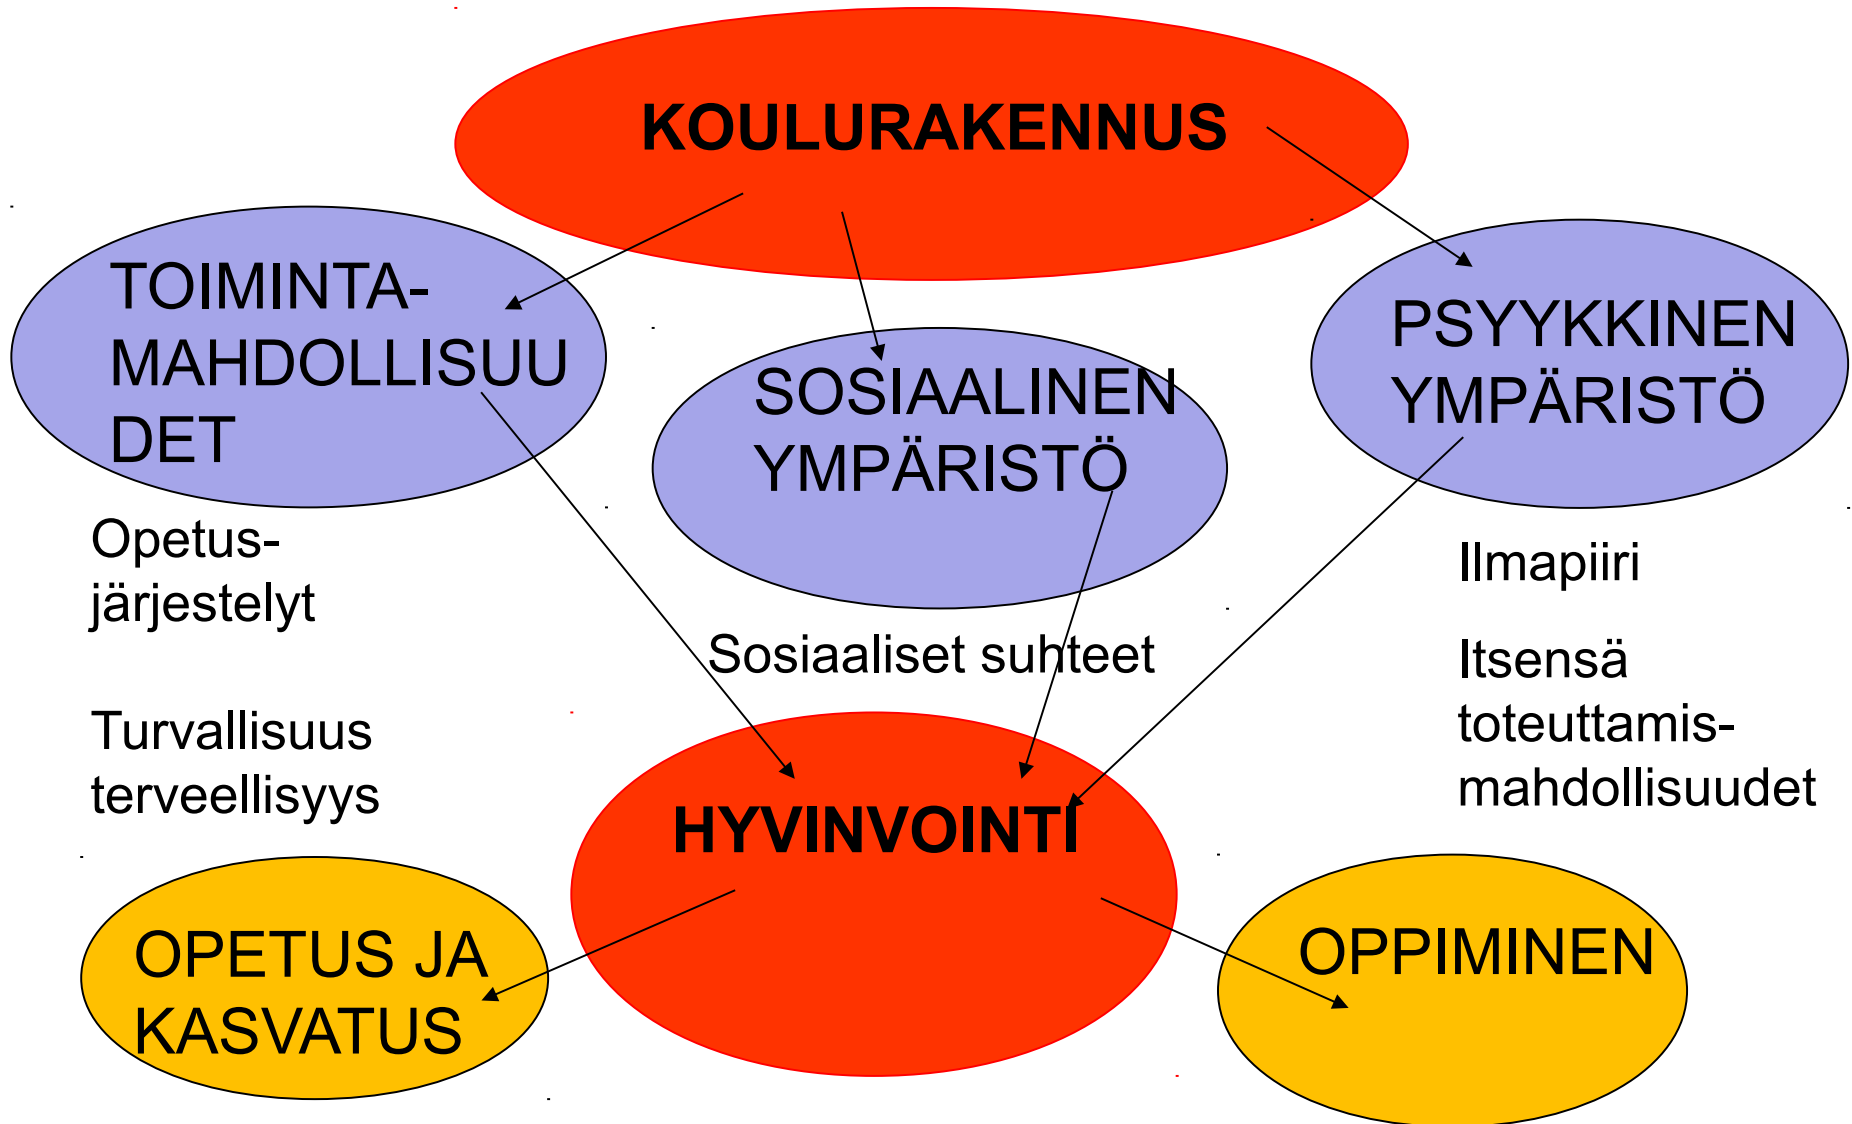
KOULURAKENNUS

TOIMINTA-MAHDOLLISUU DET

SOSIAALINEN YMPÄRISTÖ

PSYYKKINEN YMPÄRISTÖ

Opetus-järjestelyt

Turvallisuus terveellisyys

Sosiaaliset suhteet

Ilmapiiri

Itsensä toteuttamis-mahdollisuudet

HYVINVOINTI

OPETUS JA KASVATUS

OPPIMINEN